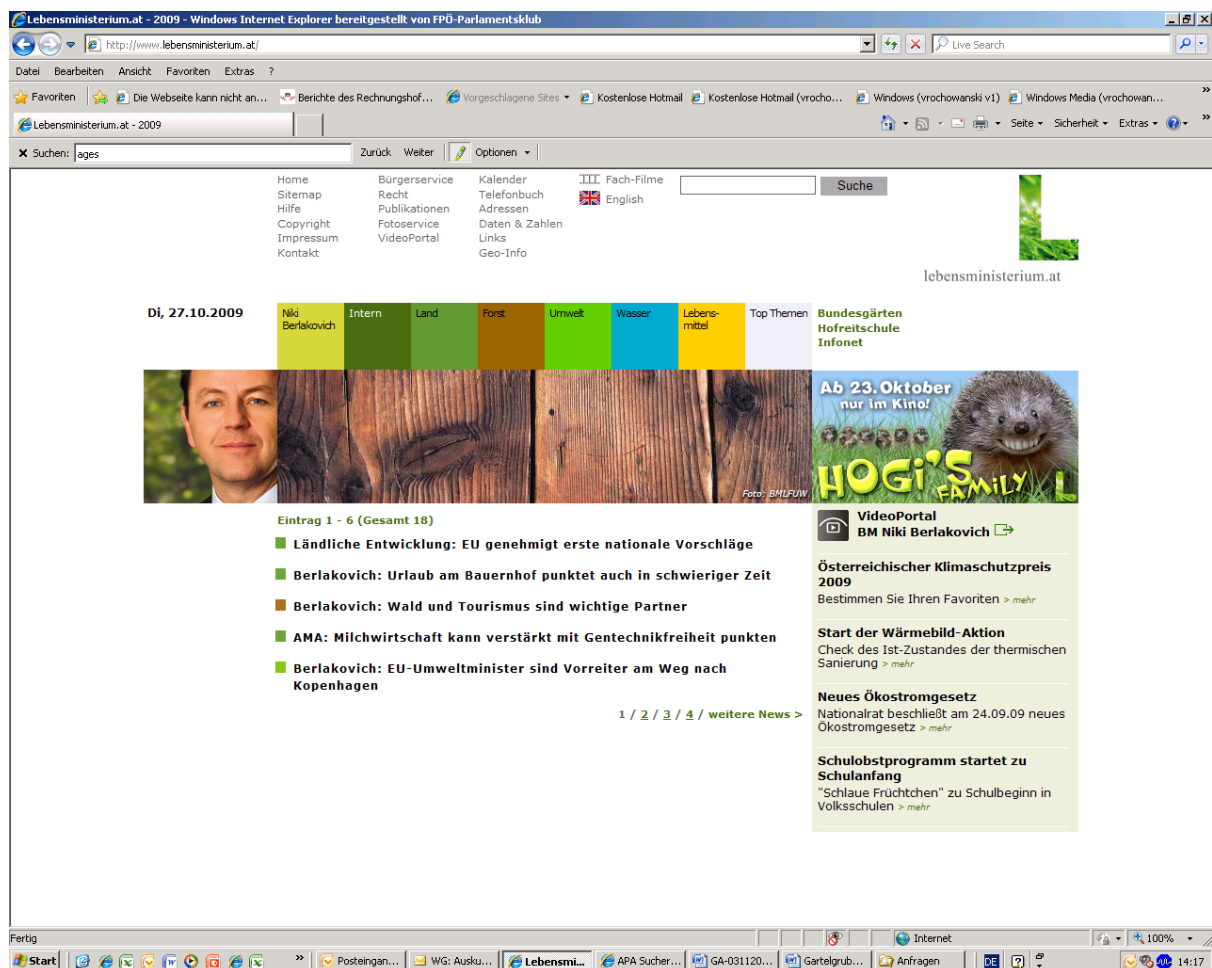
Lebensministerium.at - 2009 - Windows Internet Explorer bereitgestellt von FPÖ-Parlamentsklub

http://www.lebensministerium.at/

Live Search

Datei Bearbeiten Ansicht Favoriten Extras ?

Favoriten | Die Webseite kann nicht an... | Berichte des Rechnungshof... | Vorgeschlagene Sites | Kostenlose Hotmail | Kostenlose Hotmail (vrocho... | Windows (vrochowanski v1) | Windows Media (vrochowan...

Lebensministerium.at - 2009

Seite Sicherheit Extras

Suchen: ages Zurück Weiter Optionen

Home
Sitemap
Hilfe
Copyright
Impressum
Kontakt

Bürgerservice
Recht
Publikationen
Fotoservice
VideoPortal

Kalender
Telefonbuch
Adressen
Daten & Zahlen
Links
Geo-Info

Fach-Filme
English

Suche

lebensministerium.at

Di, 27.10.2009

| Niki Berlakovich | Intern | Land | Forst | Umwelt | Wasser | Lebensmittel | Top Themen |
|---|---|---|---|---|---|---|---|

Bundesgärten
Hofreitschule
Infonet

Foto: BMLFUW

Ab 23. Oktober nur im Kino!
HOGI'S FAMILY

Eintrag 1 - 6 (Gesamt 18)

Ländliche Entwicklung: EU genehmigt erste nationale Vorschläge

Berlakovich: Urlaub am Bauernhof punktet auch in schwieriger Zeit

Berlakovich: Wald und Tourismus sind wichtige Partner

AMA: Milchwirtschaft kann verstärkt mit Gentechnikfreiheit punkten

Berlakovich: EU-Umweltminister sind Vorreiter am Weg nach Kopenhagen

1 / 2 / 3 / 4 / weitere News >

VideoPortal
BM Niki Berlakovich

Österreichischer Klimaschutzpreis 2009
Bestimmen Sie Ihren Favoriten > mehr

Start der Wärmebild-Aktion
Check des Ist-Zustandes der thermischen Sanierung > mehr

Neues Ökostromgesetz
Nationalrat beschließt am 24.09.09 neues Ökostromgesetz > mehr

Schulobstprogramm startet zu Schulanfang
"Schlaue Früchtchen" zu Schulbeginn in Volksschulen > mehr

Fertig | Internet | 100%

Start | Posteingan... | WG: Ausku... | Lebensmi... | APA Sucher... | GA-031120... | Gartelgrub... | Anfragen | DE | 14:17